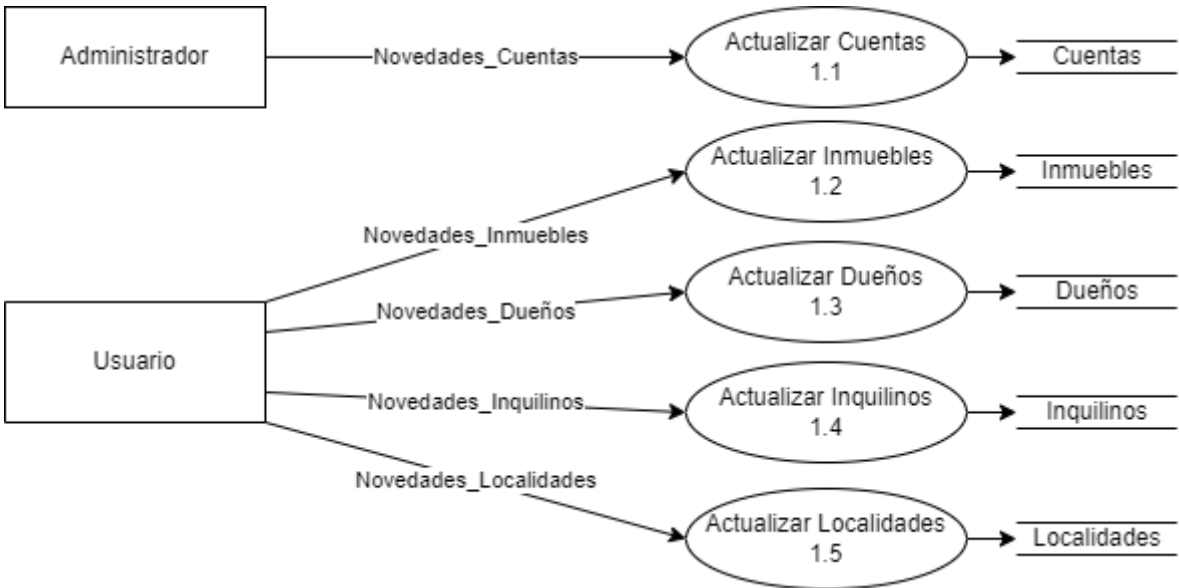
Administrador

Novedades_Cuentas

Actualizar Cuentas
1.1

Cuentas

Actualizar Inmuebles
1.2

Inmuebles

Novedades_Inmuebles

Actualizar Dueños
1.3

Dueños

Novedades_Dueños

Usuario

Novedades_Inquilinos

Actualizar Inquilinos
1.4

Inquilinos

Novedades_Localidades

Actualizar Localidades
1.5

Localidades